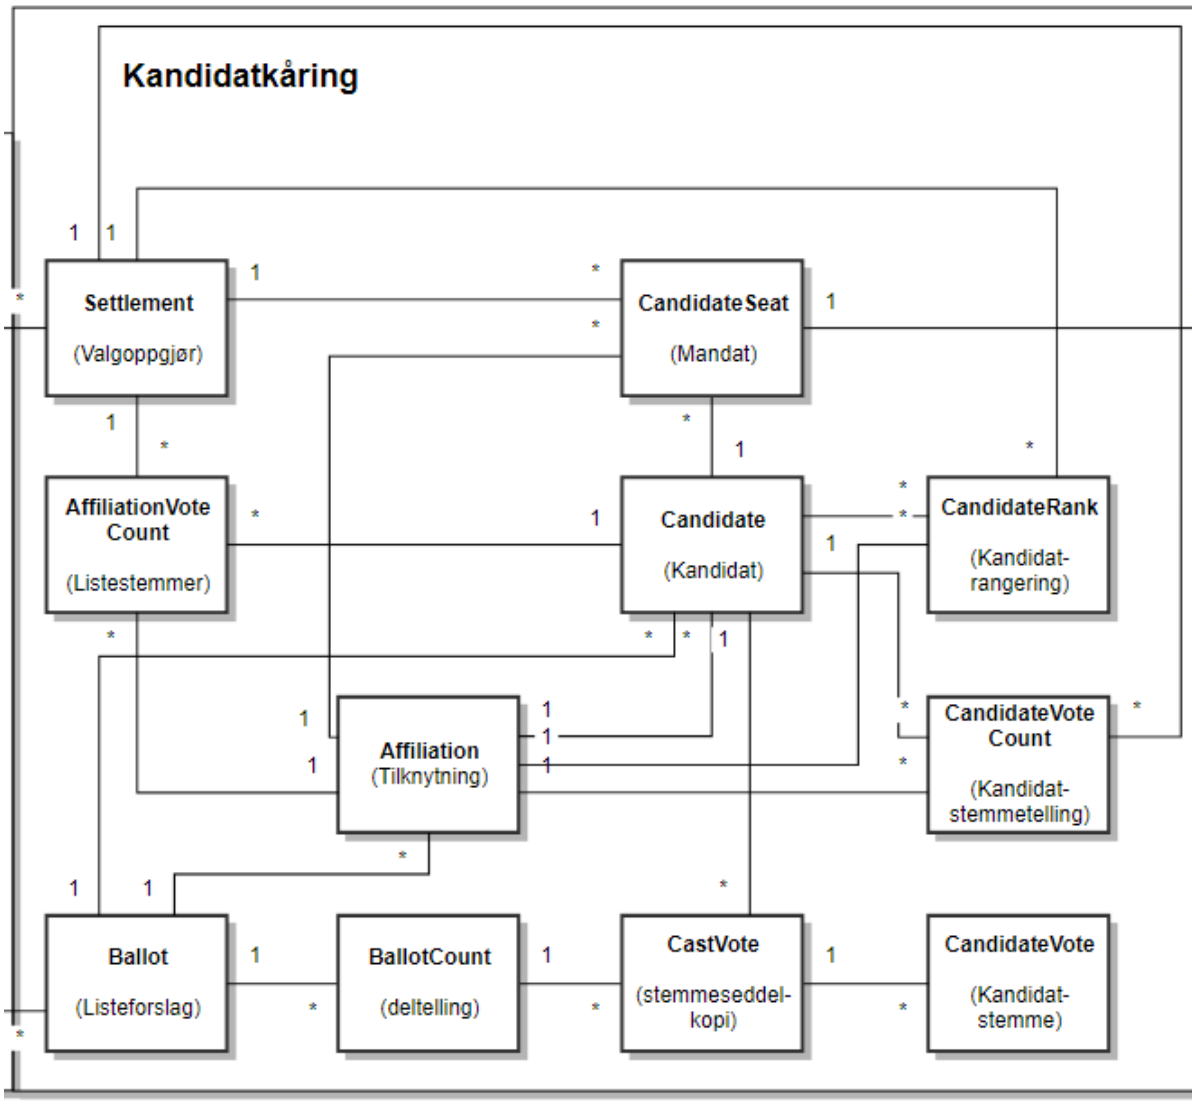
Kandidatkåring

1 1

*

Settlement

(Valgoppgjør)

1

*

*

CandidateSeat

(Mandat)

1

1

*

*

1

AffiliationVote Count

(Listestemmer)

*

1

Candidate

(Kandidat)

*

*

1

CandidateRank

(Kandidat-rangering)

*

*

*

*

1

*

1

1

Affiliation
(Tilknytning)

1
1
1

*

CandidateVote Count

(Kandidat-stemmetelling)

*

*

*

1

1

Ballot

(Listeforslag)

1

*

BallotCount

(deltelling)

1

*

CastVote

(stemmeseddel-kopi)

1

*

CandidateVote

(Kandidat-stemme)

*